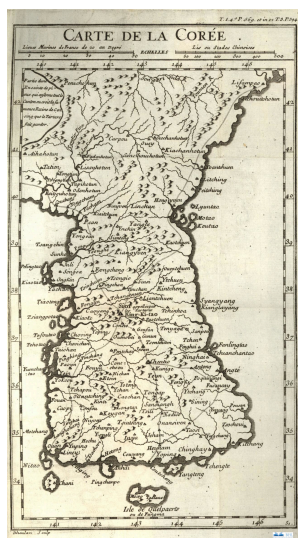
T. 4. P. 369. et 21. T. 2. P. 394

CARTE DE LA CORÉE

Lieues Marines de France de 20 au Degré

ECHELLES

Lis ou Stades Chinoises

141 142 143 144 145 146

40

39

38

37

36

35

34

Isle de Quelpaerts ou de Fungma

141 142 143 144 145 146

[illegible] Sculp.